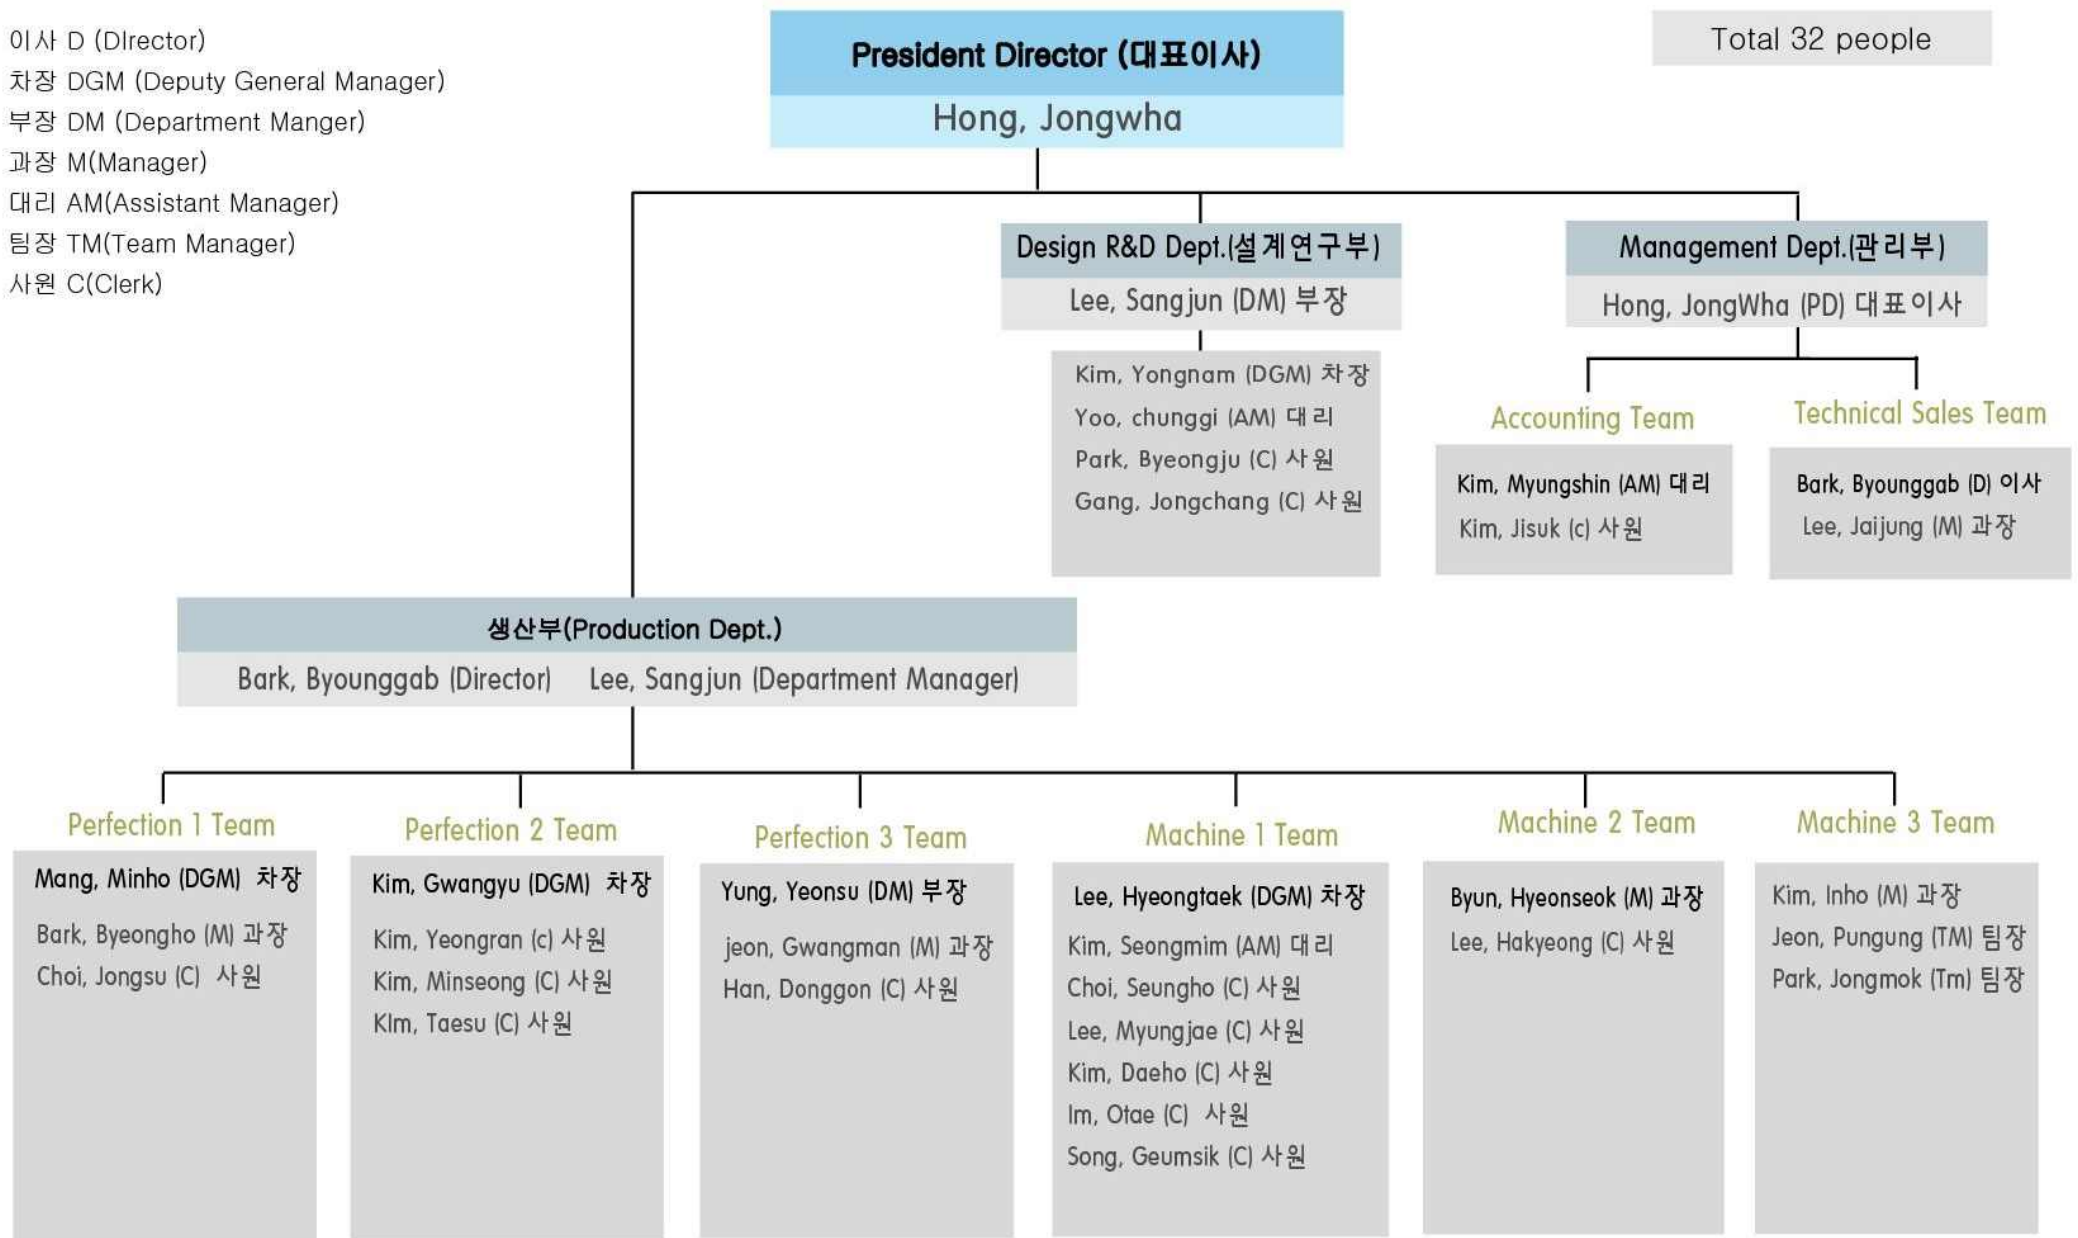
이사 D (DIrector)
차장 DGM (Deputy General Manager)
부장 DM (Department Manger)
과장 M(Manager)
대리 AM(Assistant Manager)
팀장 TM(Team Manager)
사원 C(Clerk)

President Director (대표이사)
Hong, Jongwha

Total 32 people

Design R&D Dept.(설계연구부)
Lee, Sangjun (DM) 부장

Kim, Yongnam (DGM) 차장
Yoo, chunggi (AM) 대리
Park, Byeongju (C) 사원
Gang, Jongchang (C) 사원

Management Dept.(관리부)
Hong, JongWha (PD) 대표이사

Accounting Team
Kim, Myungshin (AM) 대리
Kim, Jisuk (c) 사원

Technical Sales Team
Bark, Byounggab (D) 이사
Lee, Jaijung (M) 과장

생산부(Production Dept.)
Bark, Byounggab (Director) Lee, Sangjun (Department Manager)

Perfection 1 Team
Mang, Minho (DGM) 차장
Bark, Byeongho (M) 과장
Choi, Jongsu (C) 사원

Perfection 2 Team
Kim, Gwangyu (DGM) 차장
Kim, Yeongran (c) 사원
Kim, Minseong (C) 사원
KIm, Taesu (C) 사원

Perfection 3 Team
Yung, Yeonsu (DM) 부장
jeon, Gwangman (M) 과장
Han, Donggon (C) 사원

Machine 1 Team
Lee, Hyeongtaek (DGM) 차장
Kim, Seongmim (AM) 대리
Choi, Seungho (C) 사원
Lee, Myungjae (C) 사원
Kim, Daeho (C) 사원
Im, Otae (C) 사원
Song, Geumsik (C) 사원

Machine 2 Team
Byun, Hyeonseok (M) 과장
Lee, Hakyeong (C) 사원

Machine 3 Team
Kim, Inho (M) 과장
Jeon, Pungung (TM) 팀장
Park, Jongmok (Tm) 팀장